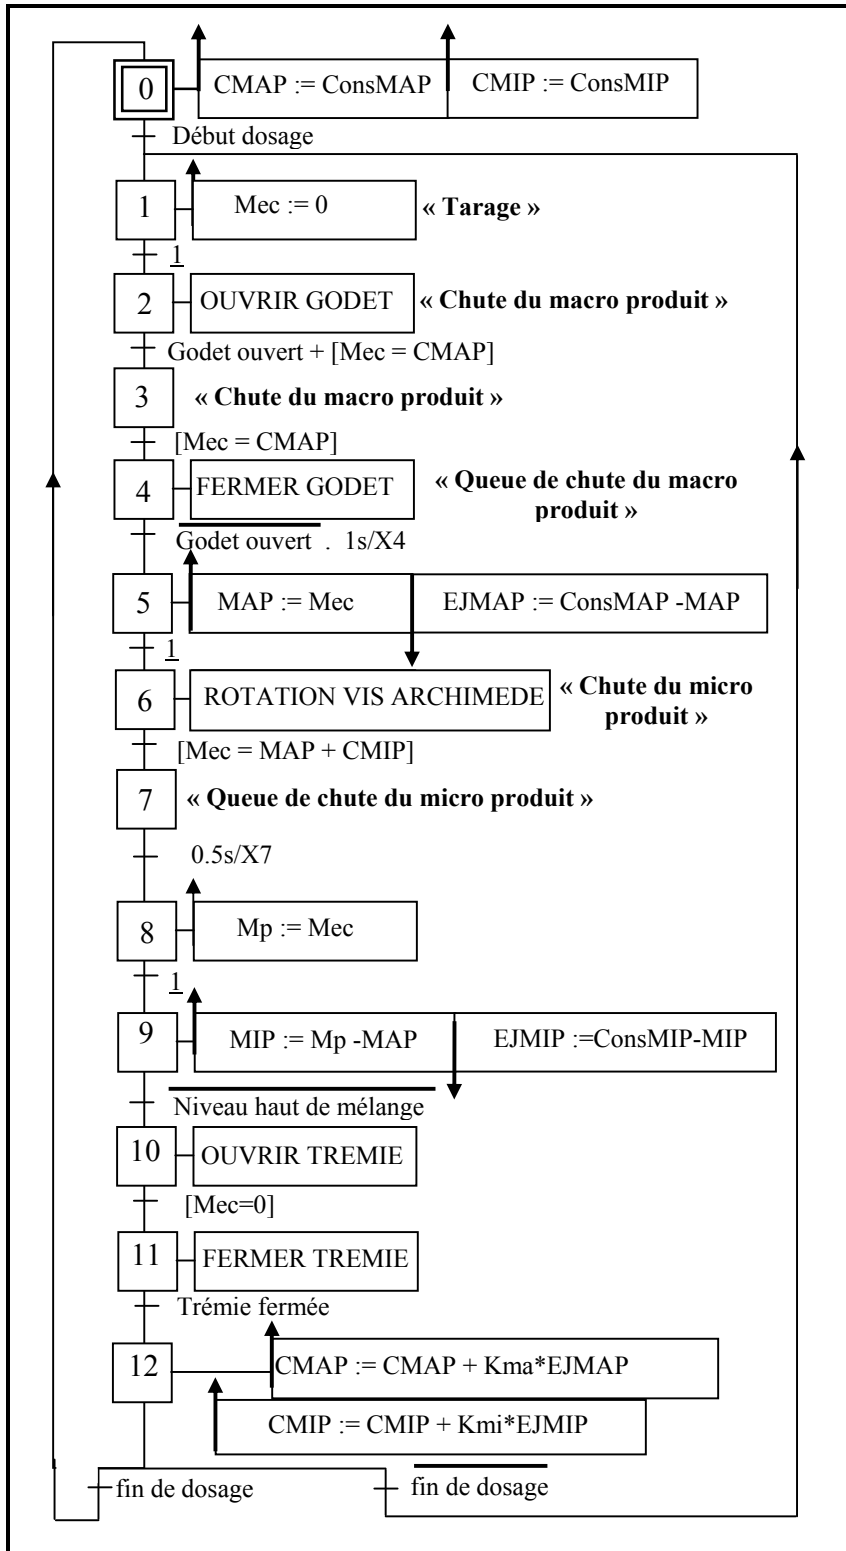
0 CMAP := ConsMAP CMIP := ConsMIP

Début dosage

1 Mec := 0 « Tarage »

$\underline{1}$

2 OUVRIR GODET « Chute du macro produit »

Godet ouvert + [Mec = CMAP]

3 « Chute du macro produit »

[Mec = CMAP]

4 FERMER GODET « Queue de chute du macro produit »

$\overline{\text{Godet ouvert}}$ . 1s/X4

5 MAP := Mec EJMAP := ConsMAP -MAP

$\underline{1}$

6 ROTATION VIS ARCHIMEDE « Chute du micro produit »

[Mec = MAP + CMIP]

7 « Queue de chute du micro produit »

0.5s/X7

8 Mp := Mec

$\underline{1}$

9 MIP := Mp -MAP EJMIP :=ConsMIP-MIP

$\overline{\text{Niveau haut de mélange}}$

10 OUVRIR TREMIE

[Mec=0]

11 FERMER TREMIE

Trémie fermée

12 CMAP := CMAP + Kma*EJMAP

CMIP := CMIP + Kmi*EJMIP

fin de dosage

$\overline{\text{fin de dosage}}$